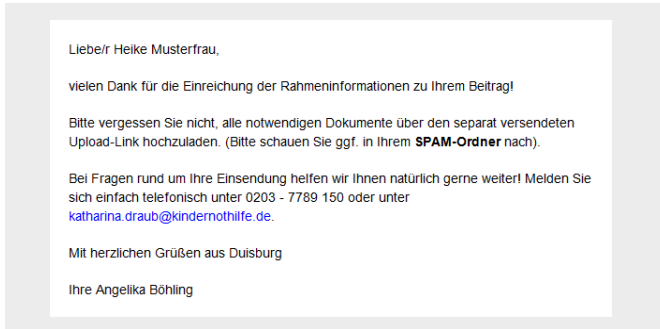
Liebe/r Heike Musterfrau,

vielen Dank für die Einreichung der Rahmeninformationen zu Ihrem Beitrag!

Bitte vergessen Sie nicht, alle notwendigen Dokumente über den separat versendeten Upload-Link hochzuladen. (Bitte schauen Sie ggf. in Ihrem **SPAM-Ordner** nach).

Bei Fragen rund um Ihre Einsendung helfen wir Ihnen natürlich gerne weiter! Melden Sie sich einfach telefonisch unter 0203 - 7789 150 oder unter katharina.draub@kindernothilfe.de.

Mit herzlichen Grüßen aus Duisburg

Ihre Angelika Böhling